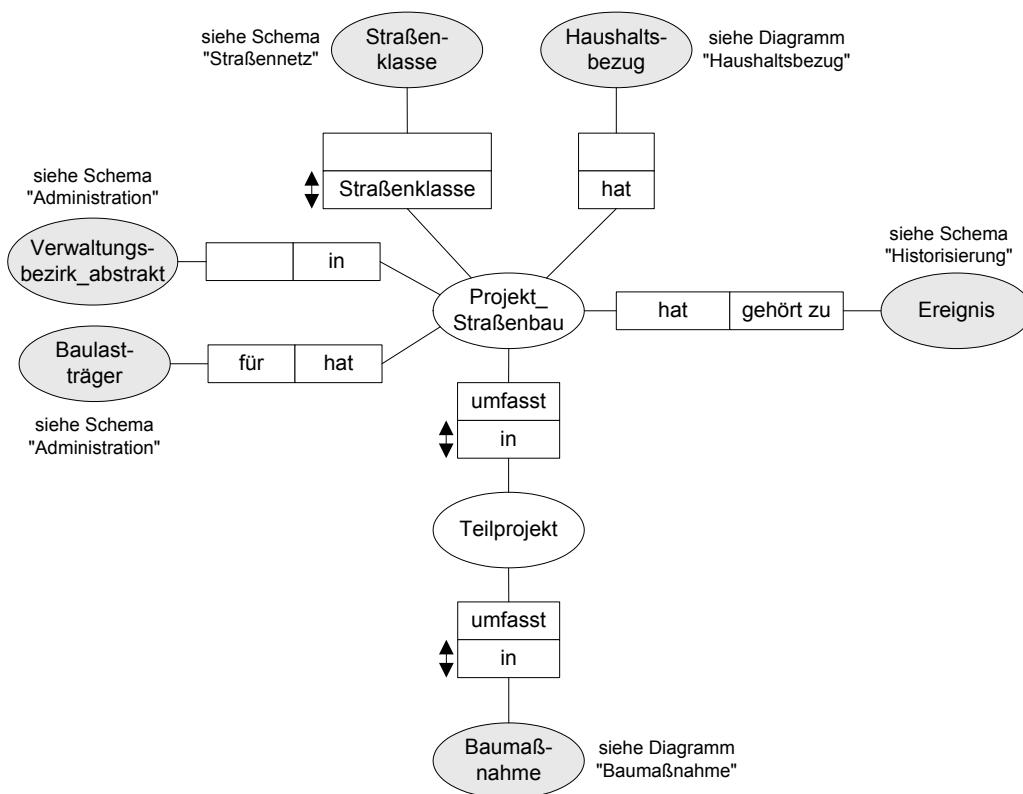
siehe Schema "Straßennetz"

Straßenklasse

Haushaltsbezug

siehe Diagramm "Haushaltsbezug"

siehe Schema "Administration"

Straßenklasse

hat

Verwaltungsbezirk_abstrakt

in

siehe Schema "Historisierung"

Projekt_ Straßenbau

hat

gehört zu

Ereignis

Baulastträger

für

hat

siehe Schema "Administration"

umfasst

in

Teilprojekt

umfasst

in

Baumaßnahme

siehe Diagramm "Baumaßnahme"